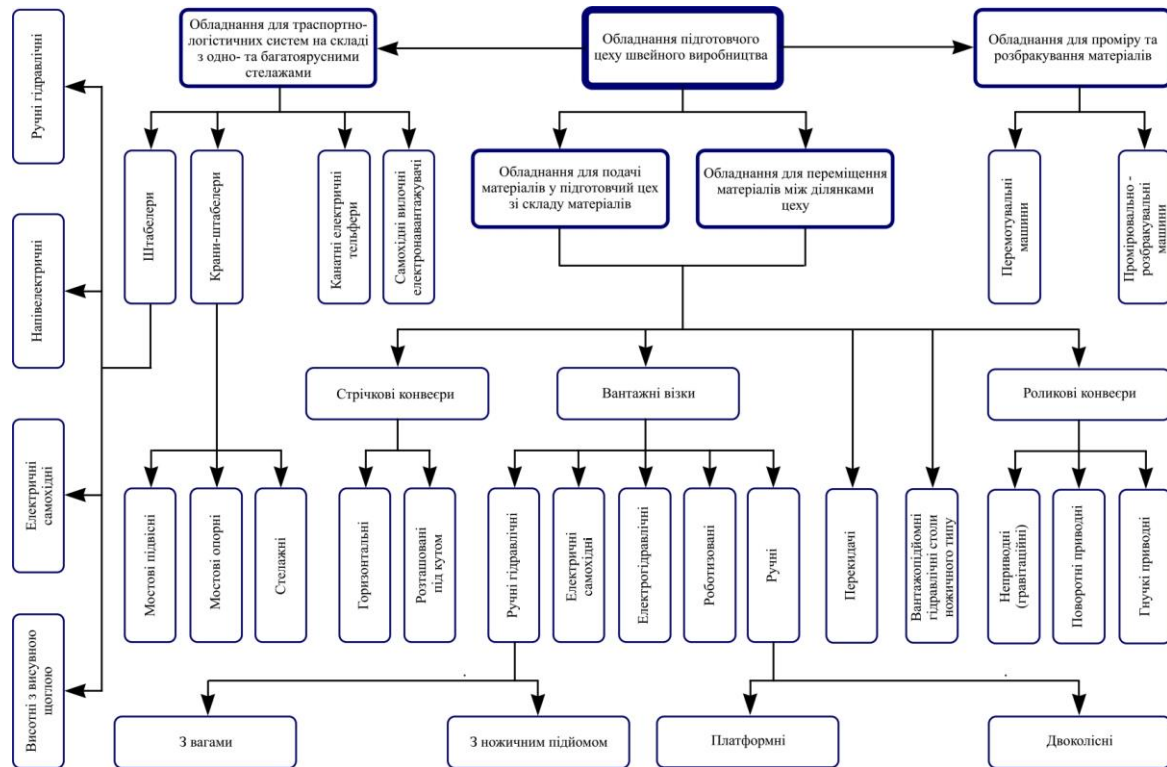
Обладнання підготовчого цеху швейного виробництва

Обладнання для траспортно-логістичних систем на складі з одно- та багатоярусними стелажами

Обладнання для проміру та розбракування матеріалів

Ручні гідравлічні

Напівелектричні

Електричні самохідні

Висотні з висувною щоглою

Штабелери

Крани-штабелери

Канатні електричні тельфери

Самохідні вилочні електронавантажувачі

Обладнання для подачі матеріалів у підготовчий цех зі складу матеріалів

Обладнання для переміщення матеріалів між ділянками цеху

Перемотувальні машини

Проміровально - розбракувальні машини

Стрічкові конвеєри

Вантажні візки

Роликові конвеєри

Мостові підвісні

Мостові опорні

Стелажні

Горизонтальні

Розташовані під кутом

Ручні гідравлічні

Електричні самохідні

Електрогідравлічні

Роботизовані

Ручні

Перекидачі

Вантажопідйомні гідравлічні столи ножичного типу

Неприводні (гравітаційні)

Поворотні приводні

Гнучкі приводні

З вагами

З ножичним підйомом

Платформні

Двоколісні